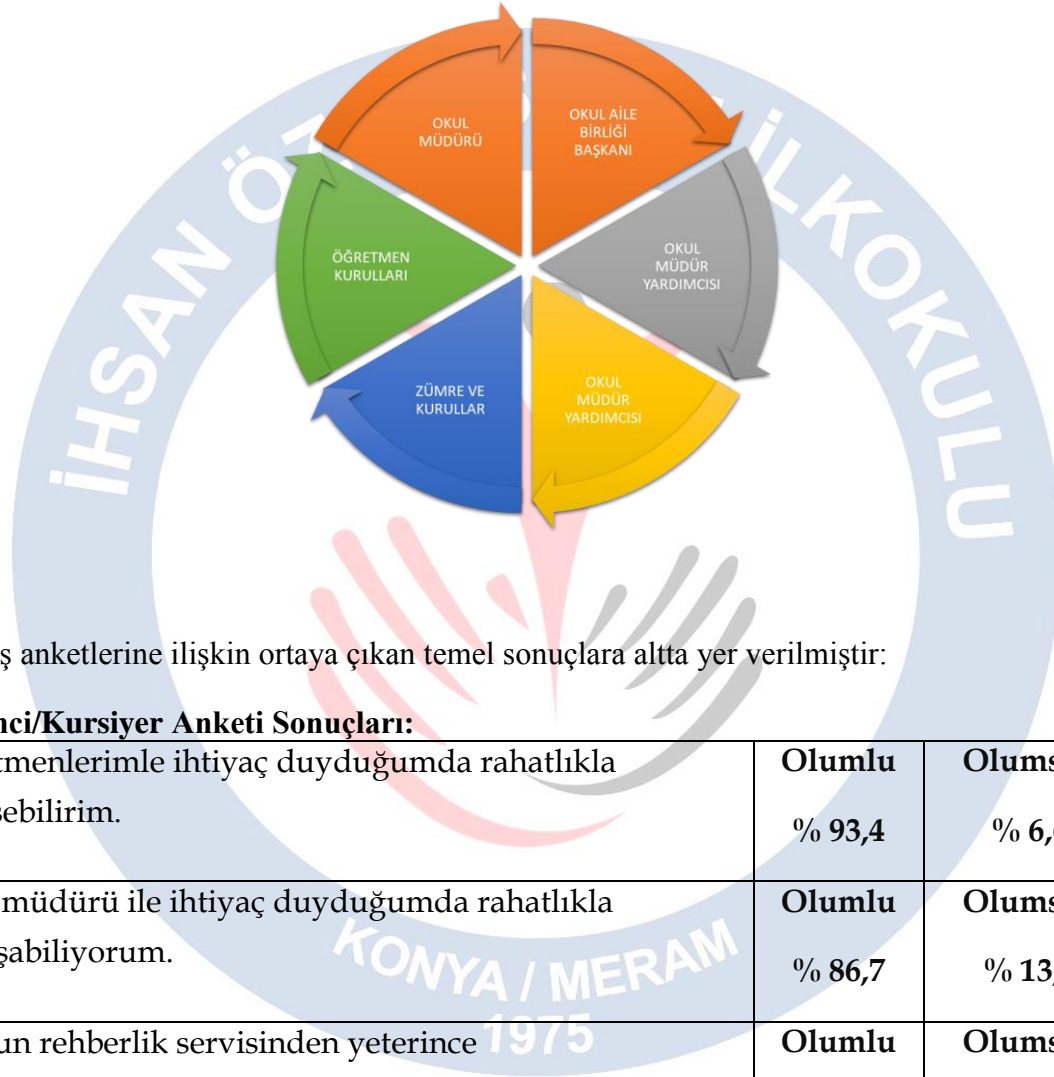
OKUL MÜDÜRÜ

OKUL AİLE BİRLİĞİ BAŞKANI

OKUL MÜDÜR YARDIMCISI

OKUL MÜDÜR YARDIMCISI

ZÜMRE VE KURULLAR

ÖĞRETMEN KURULLARI

İHSAN Ö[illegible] İLKOKULU

KONYA / MERAM

1975

ş anketlerine ilişkin ortaya çıkan temel sonuçlara altta yer verilmiştir:

nci/Kursiyer Anketi Sonuçları:

| tmenlerimle ihtiyaç duyduğumda rahatlıkla sebilirim. | Olumlu % 93,4 | Olums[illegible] % 6,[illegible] |
|---|---|---|
| müdürü ile ihtiyaç duyduğumda rahatlıkla şabiliyorum. | Olumlu % 86,7 | Olums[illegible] % 13,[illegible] |
| un rehberlik servisinden yeterince | Olumlu | Olums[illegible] |